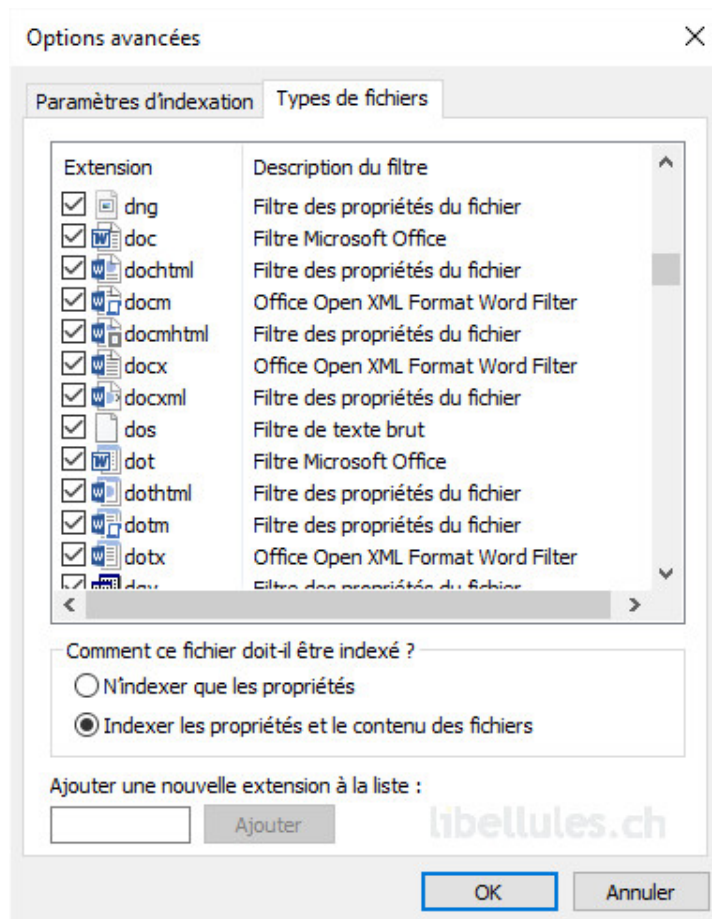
Options avancées

Paramètres d'indexation | Types de fichiers

| Extension | Description du filtre |
|---|---|
| dng | Filtre des propriétés du fichier |
| doc | Filtre Microsoft Office |
| dochtml | Filtre des propriétés du fichier |
| docm | Office Open XML Format Word Filter |
| docmhtml | Filtre des propriétés du fichier |
| docx | Office Open XML Format Word Filter |
| docxml | Filtre des propriétés du fichier |
| dos | Filtre de texte brut |
| dot | Filtre Microsoft Office |
| dothtml | Filtre des propriétés du fichier |
| dotm | Filtre des propriétés du fichier |
| dotx | Office Open XML Format Word Filter |
| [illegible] | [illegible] |

Comment ce fichier doit-il être indexé ?

N'indexer que les propriétés

Indexer les propriétés et le contenu des fichiers

Ajouter une nouvelle extension à la liste :

Ajouter

libellules.ch

OK

Annuler